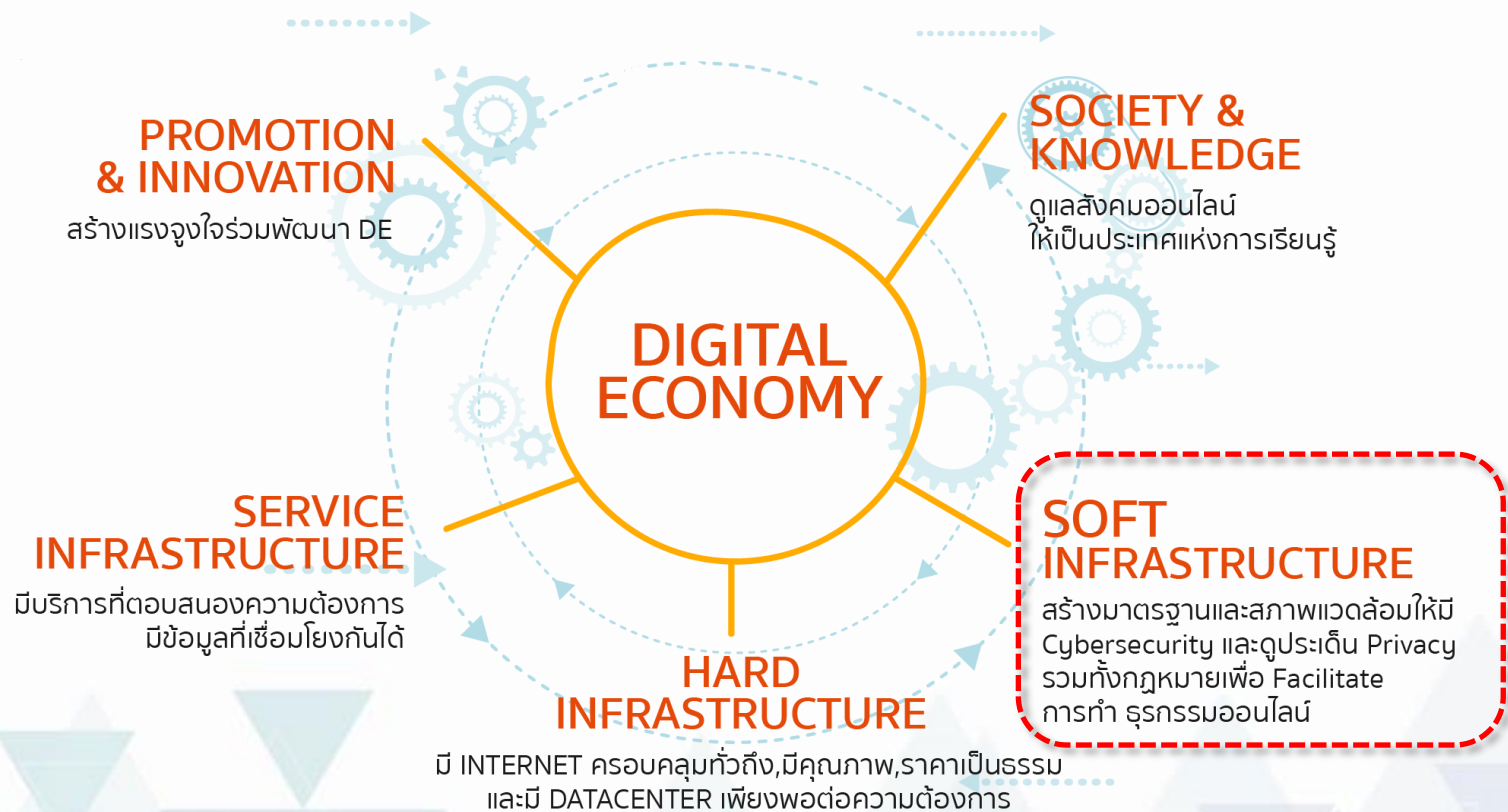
PROMOTION & INNOVATION
สร้างแรงจูงใจร่วมพัฒนา DE

SOCIETY & KNOWLEDGE
ดูแลสังคมออนไลน์
ให้เป็นประเทศแห่งการเรียนรู้

DIGITAL ECONOMY

SERVICE INFRASTRUCTURE
มีบริการที่ตอบสนองความต้องการ
มีข้อมูลที่เชื่อมโยงกันได้

SOFT INFRASTRUCTURE
สร้างมาตรฐานและสภาพแวดล้อมให้มี Cybersecurity และดูประเด็น Privacy รวมทั้งกฎหมายเพื่อ Facilitate การทำ ธุรกรรมออนไลน์

HARD INFRASTRUCTURE
มี INTERNET ครอบคลุมทั่วถึง,มีคุณภาพ,ราคาเป็นธรรม
และมี DATACENTER เพียงพอต่อความต้องการ